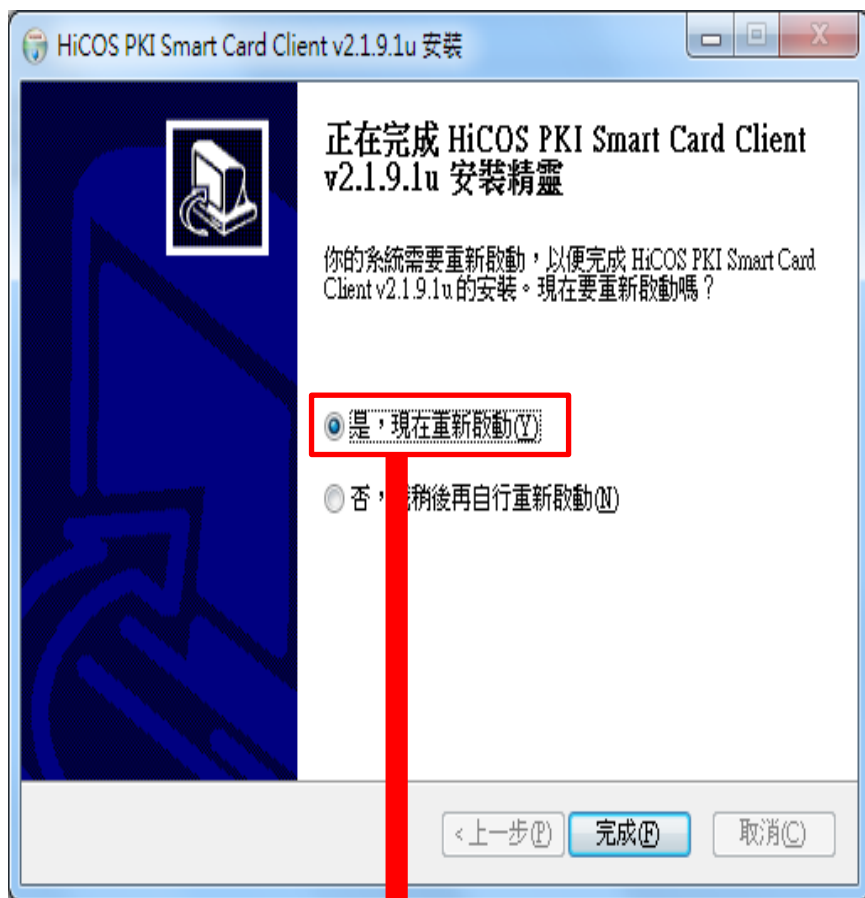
HiCOS PKI Smart Card Client v2.1.9.1u 安裝

正在完成 HiCOS PKI Smart Card Client v2.1.9.1u 安裝精靈

你的系統需要重新啟動，以便完成 HiCOS PKI Smart Card Client v2.1.9.1u 的安裝。現在要重新啟動嗎？

是，現在重新啟動(Y)

否，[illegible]稍後再自行重新啟動(N)

< 上一步(P)
完成(F)
取消(C)